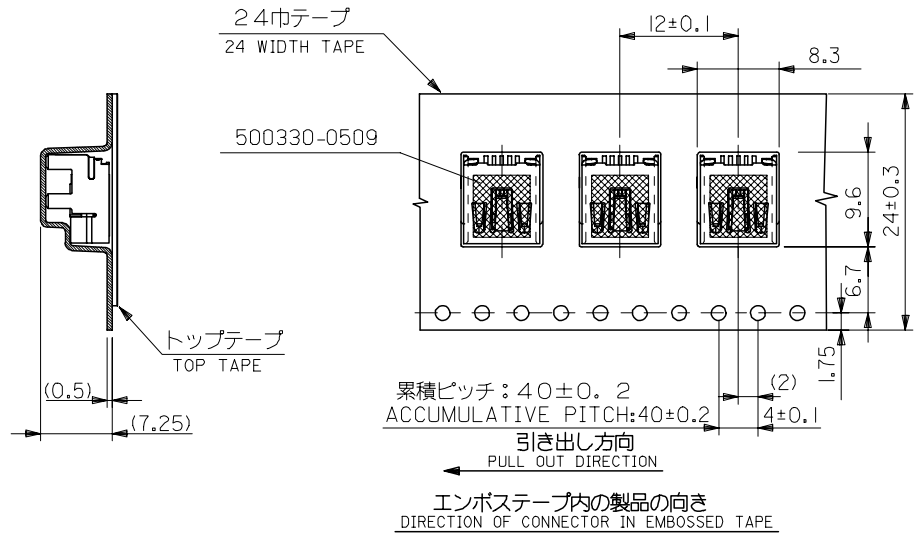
２４巾テープ
24 WIDTH TAPE

12±0.1

8.3

500330-0509

9.6

24±0.3

6.7

1.75

トップテープ
TOP TAPE

(0.5)

(7.25)

累積ピッチ：４０±０．２
ACCUMULATIVE PITCH:40±0.2

(2)

4±0.1

引き出し方向
PULL OUT DIRECTION

エンボステープ内の製品の向き
DIRECTION OF CONNECTOR IN EMBOSSED TAPE